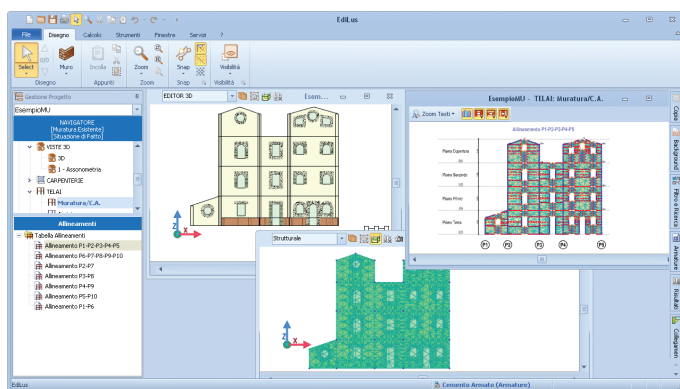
EdiLus

File Disegno Calcolo Strumenti Finestre Servizi ?

Select Muro Incolla Zoom Snap Visibilità

Disegno Appunti Zoom Snap Visibilità

Gestione Progetto

EsempioMU

NAVIGATORE
[Muratura Esistente]
[Situazione di Fatto]

VISTE 3D
3D
1 - Assonometria
CARPENTERIE
TELAI
Muratura/C.A.

Allineamenti

Tabella Allineamenti
Allineamento P1-P2-P3-P4-P5
Allineamento P6-P7-P8-P9-P10
Allineamento P2-P7
Allineamento P3-P8
Allineamento P4-P9
Allineamento P5-P10
Allineamento P1-P6

EDITOR 3D

Esem...

EsempioMU - TELAI: Muratura/C.A.

Zoom Testi

Allineamento P1-P2-P3-P4-P5

Piano Copertura
Piano Secondo
Piano Primo
Piano Terra

P1 P2 P3 P4 P5

Strutturale

Z
X

Copia Background Filtro e Ricerca Armature Risultati Collegamenti

EdiLus

Cemento Armato (Armature)